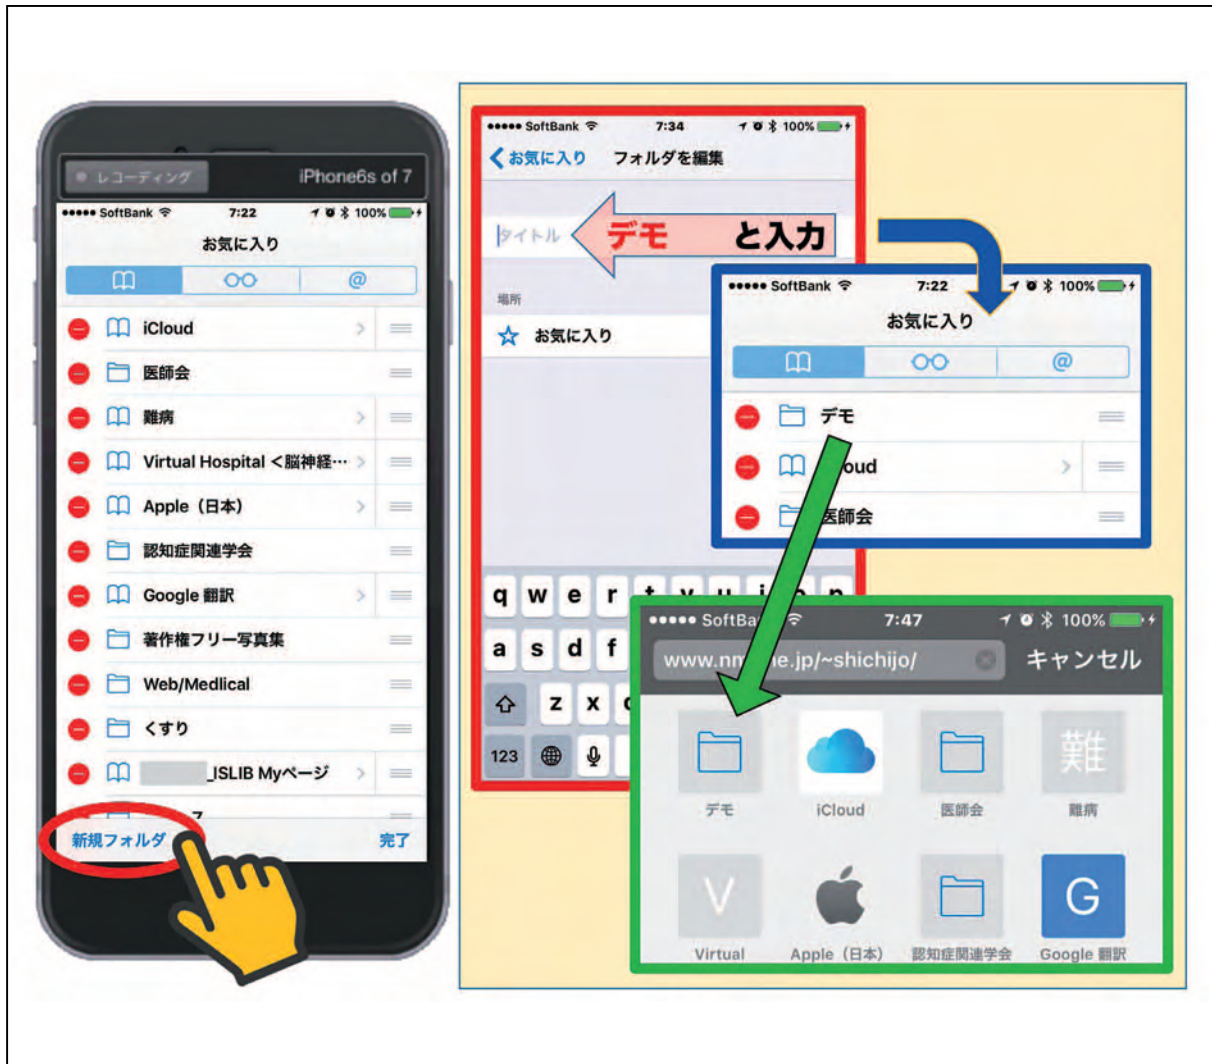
レコーディング iPhone6s of 7

●●●●● SoftBank 7:22 100%
お気に入り
iCloud
医師会
難病
Virtual Hospital <脳神経…
Apple（日本）
認知症関連学会
Google 翻訳
著作権フリー写真集
Web/Medlical
くすり
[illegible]ISLIB Myページ
新規フォルダ
完了

●●●●● SoftBank 7:34 100%
お気に入り フォルダを編集
タイトル
デモ と入力
場所
お気に入り
q w e r t y u i o p
a s d f
z x c
123

●●●●● SoftBank 7:22 100%
お気に入り
デモ
iCloud
医師会

●●●●● SoftBank 7:47 100%
www.nm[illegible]e.jp/~shichijo/
キャンセル
デモ
iCloud
医師会
難
難病
V
Virtual
Apple（日本）
認知症関連学会
G
Google 翻訳